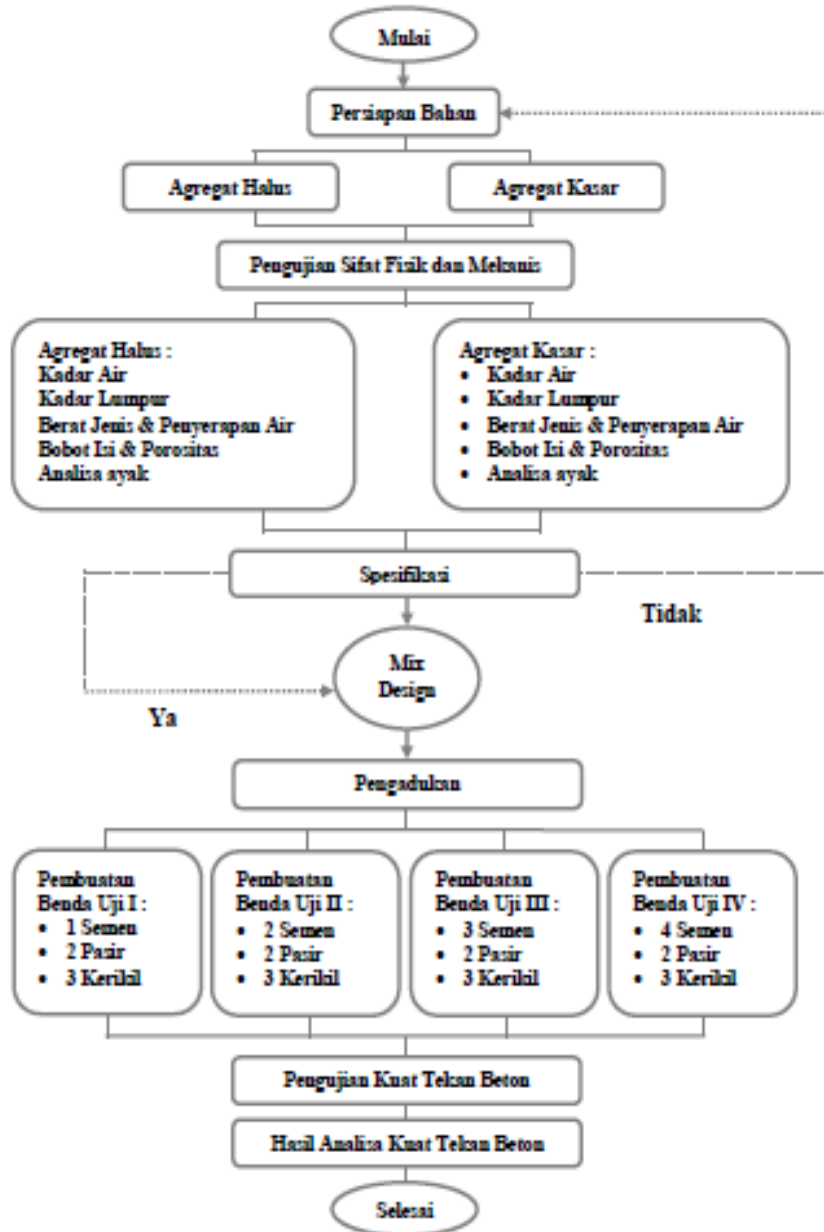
Mulai

Persiapan Bahan

Agregat Halus

Agregat Kasar

Pengujian Sifat Fisik dan Mekanis

Agregat Halus :
Kadar Air
Kadar Lumpur
Berat Jenis & Penyerapan Air
Bobot Isi & Porositas
Analisa ayak

Agregat Kasar :
• Kadar Air
• Kadar Lumpur
• Berat Jenis & Penyerapan Air
• Bobot Isi & Porositas
• Analisa ayak

Spesifikasi

Tidak

Mix Design

Ya

Pengadukan

Pembuatan Benda Uji I :
• 1 Semen
• 2 Pasir
• 3 Kerikil

Pembuatan Benda Uji II :
• 2 Semen
• 2 Pasir
• 3 Kerikil

Pembuatan Benda Uji III :
• 3 Semen
• 2 Pasir
• 3 Kerikil

Pembuatan Benda Uji IV :
• 4 Semen
• 2 Pasir
• 3 Kerikil

Pengujian Kuat Tekan Beton

Hasil Analisa Kuat Tekan Beton

Selesai